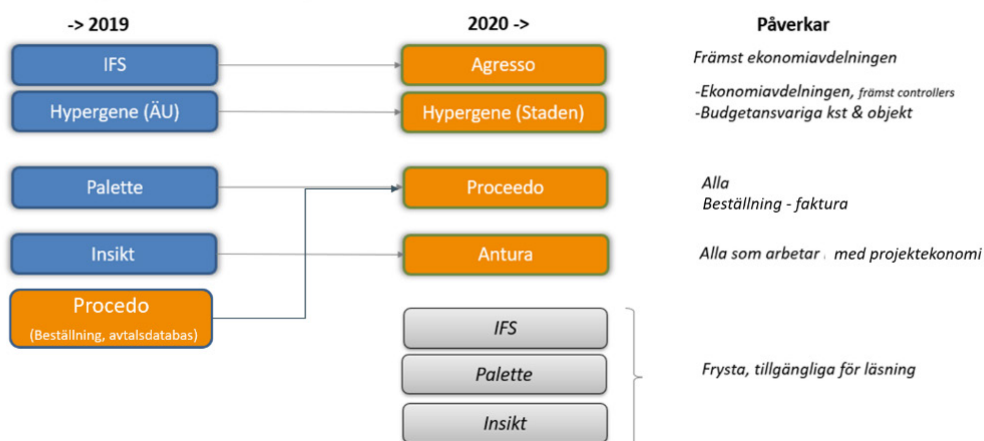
-> 2019

2020 ->

Påverkar

IFS

Agresso

Främst ekonomiavdelningen

Hypergene (ÄU)

Hypergene (Staden)

-Ekonomiavdelningen, främst controllers
-Budgetansvariga kst & objekt

Palette

Proceedo

Alla
Beställning - faktura

Insikt

Antura

Alla som arbetar med projektekonomi

Procedo
(Beställning, avtalsdatabas)

IFS

Palette

Insikt

Frysta, tillgängliga för läsning